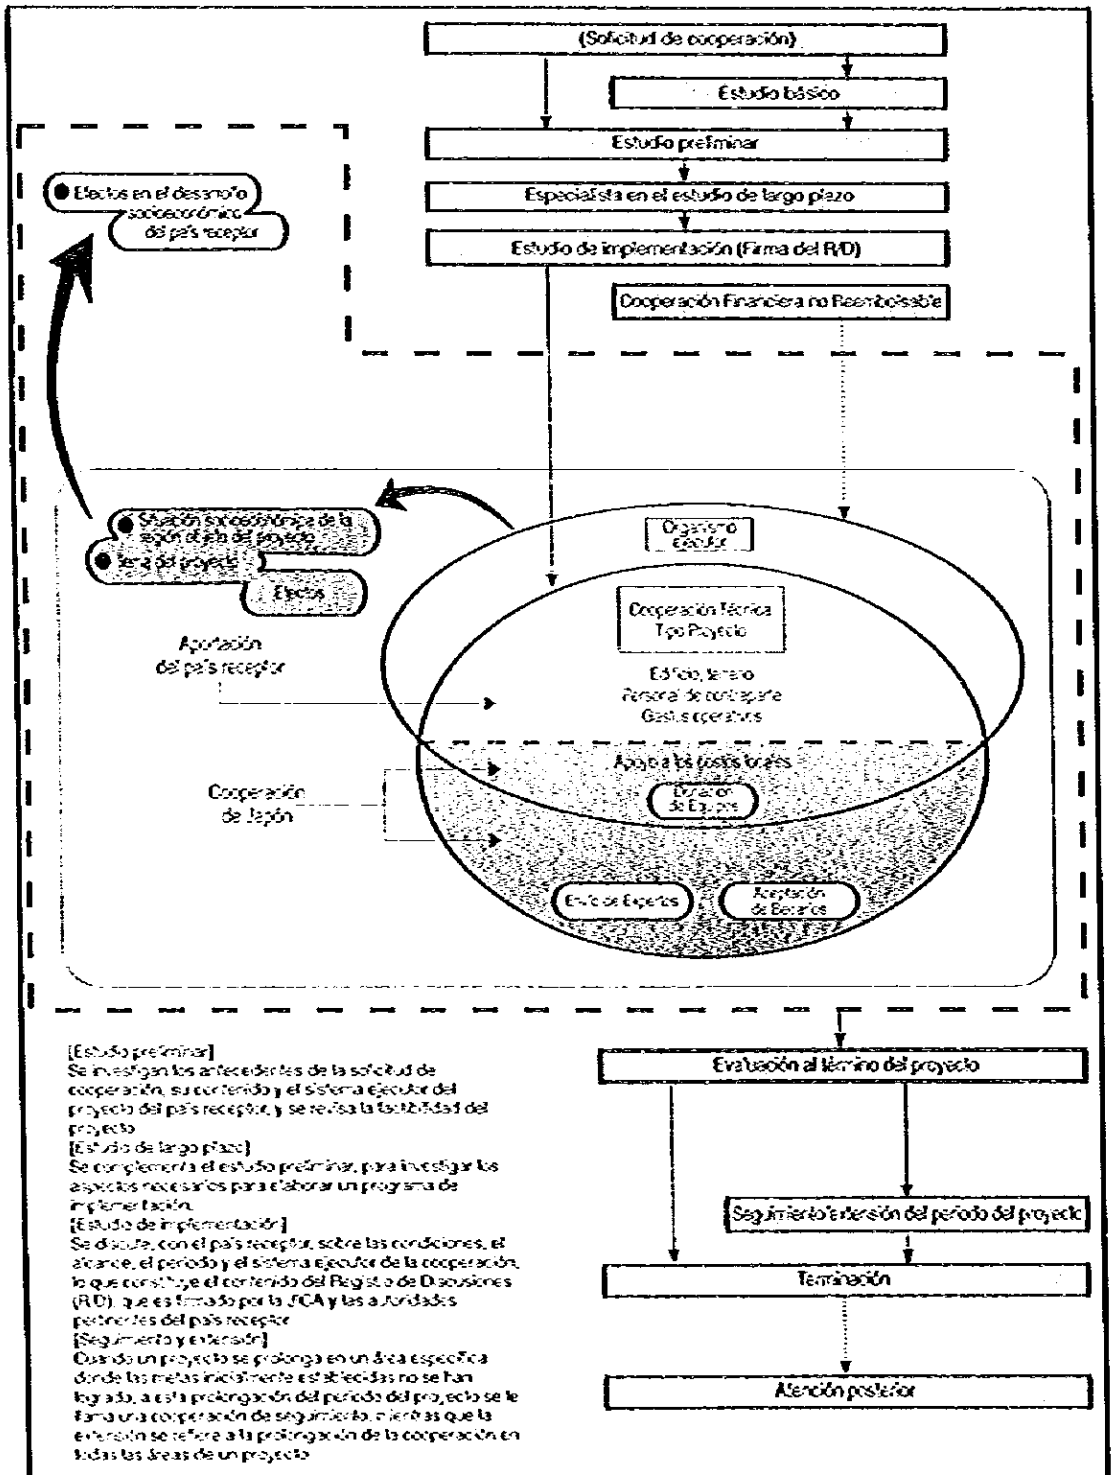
(Solicitud de cooperación)

Estudio básico

Estudio preliminar

Especialista en el estudio de largo plazo

Estudio de implementación (Firma del R/D)

Cooperación Financiera no Reembolsable

Efectos en el desarrollo socioeconómico del país receptor

Situación socioeconómica de la región objeto del proyecto

Tema del proyecto

Efectos

Organismo Ejecutor

Cooperación Técnica Tipo Proyecto

Aportación del país receptor

Edificio, terreno
Personal de contraparte
Gastos operativos

Apoyo a los costos locales

Cooperación de Japón

Donación de Equipos

Envío de Expertos

Aceptación de Becarios

[Estudio preliminar]
Se investigan los antecedentes de la solicitud de cooperación, su contenido y el sistema ejecutor del proyecto del país receptor, y se revisa la factibilidad del proyecto.
[Estudio de largo plazo]
Se complementa el estudio preliminar, para investigar los aspectos necesarios para elaborar un programa de implementación.
[Estudio de implementación]
Se discute, con el país receptor, sobre las condiciones, el alcance, el período y el sistema ejecutor de la cooperación, lo que constituye el contenido del Registro de Discusiones (R/D), que es firmado por la JICA y las autoridades pertinentes del país receptor.
[Seguimiento y extensión]
Cuando un proyecto se prolonga en un área específica donde las metas inicialmente establecidas no se han logrado, a esta prolongación del período del proyecto se le llama una cooperación de seguimiento, mientras que la extensión se refiere a la prolongación de la cooperación en todas las áreas de un proyecto.

Evaluación al término del proyecto

Seguimiento/extensión del período del proyecto

Terminación

Atención posterior